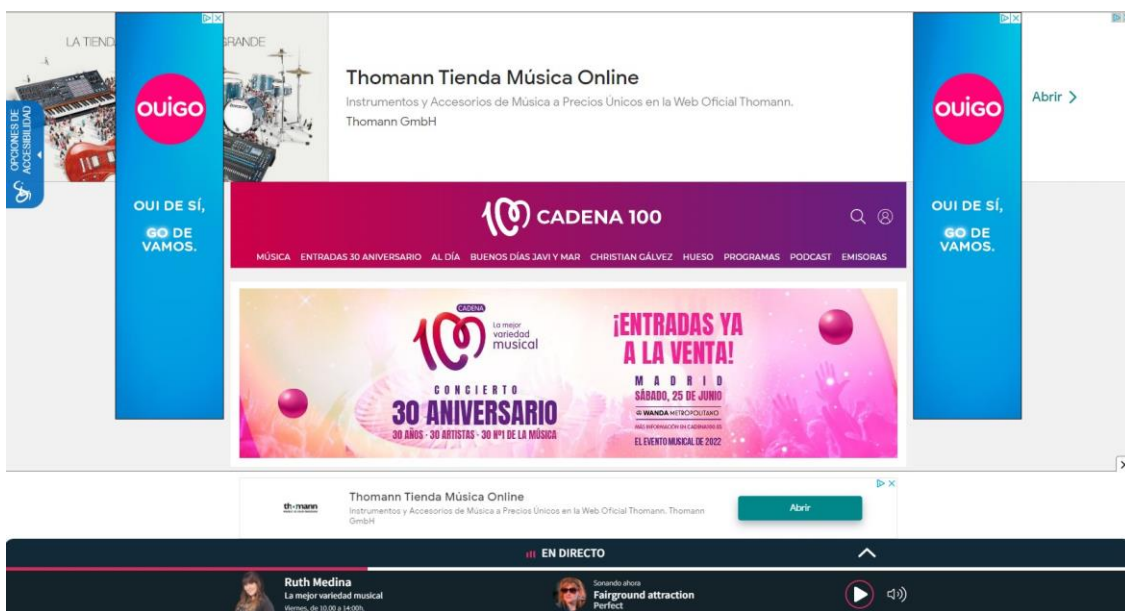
LA TIEND
RANDE

OUIGO

OPCIONES DE ACCESIBILIDAD

Thomann Tienda Música Online
Instrumentos y Accesorios de Música a Precios Únicos en la Web Oficial Thomann.
Thomann GmbH

OUIGO

Abrir >

OUI DE SÍ,
GO DE VAMOS.

CADENA 100

MÚSICA ENTRADAS 30 ANIVERSARIO AL DÍA BUENOS DÍAS JAVI Y MAR CHRISTIAN GÁLVEZ HUESO PROGRAMAS PODCAST EMISORAS

OUI DE SÍ,
GO DE VAMOS.

CADENA 100 La mejor variedad musical
CONCIERTO
30 ANIVERSARIO
30 AÑOS · 30 ARTISTAS · 30 Nº1 DE LA MÚSICA

¡ENTRADAS YA A LA VENTA!
MADRID
SÁBADO, 25 DE JUNIO
WANDA METROPOLITANO
MÁS INFORMACIÓN EN CADENA100.ES
EL EVENTO MUSICAL DE 2022

thomann
Thomann Tienda Música Online
Instrumentos y Accesorios de Música a Precios Únicos en la Web Oficial Thomann. Thomann GmbH
Abrir

EN DIRECTO

Ruth Medina
La mejor variedad musical
Viernes, de 10.00 a 14:00h.

Sonando ahora
Fairground attraction
Perfect